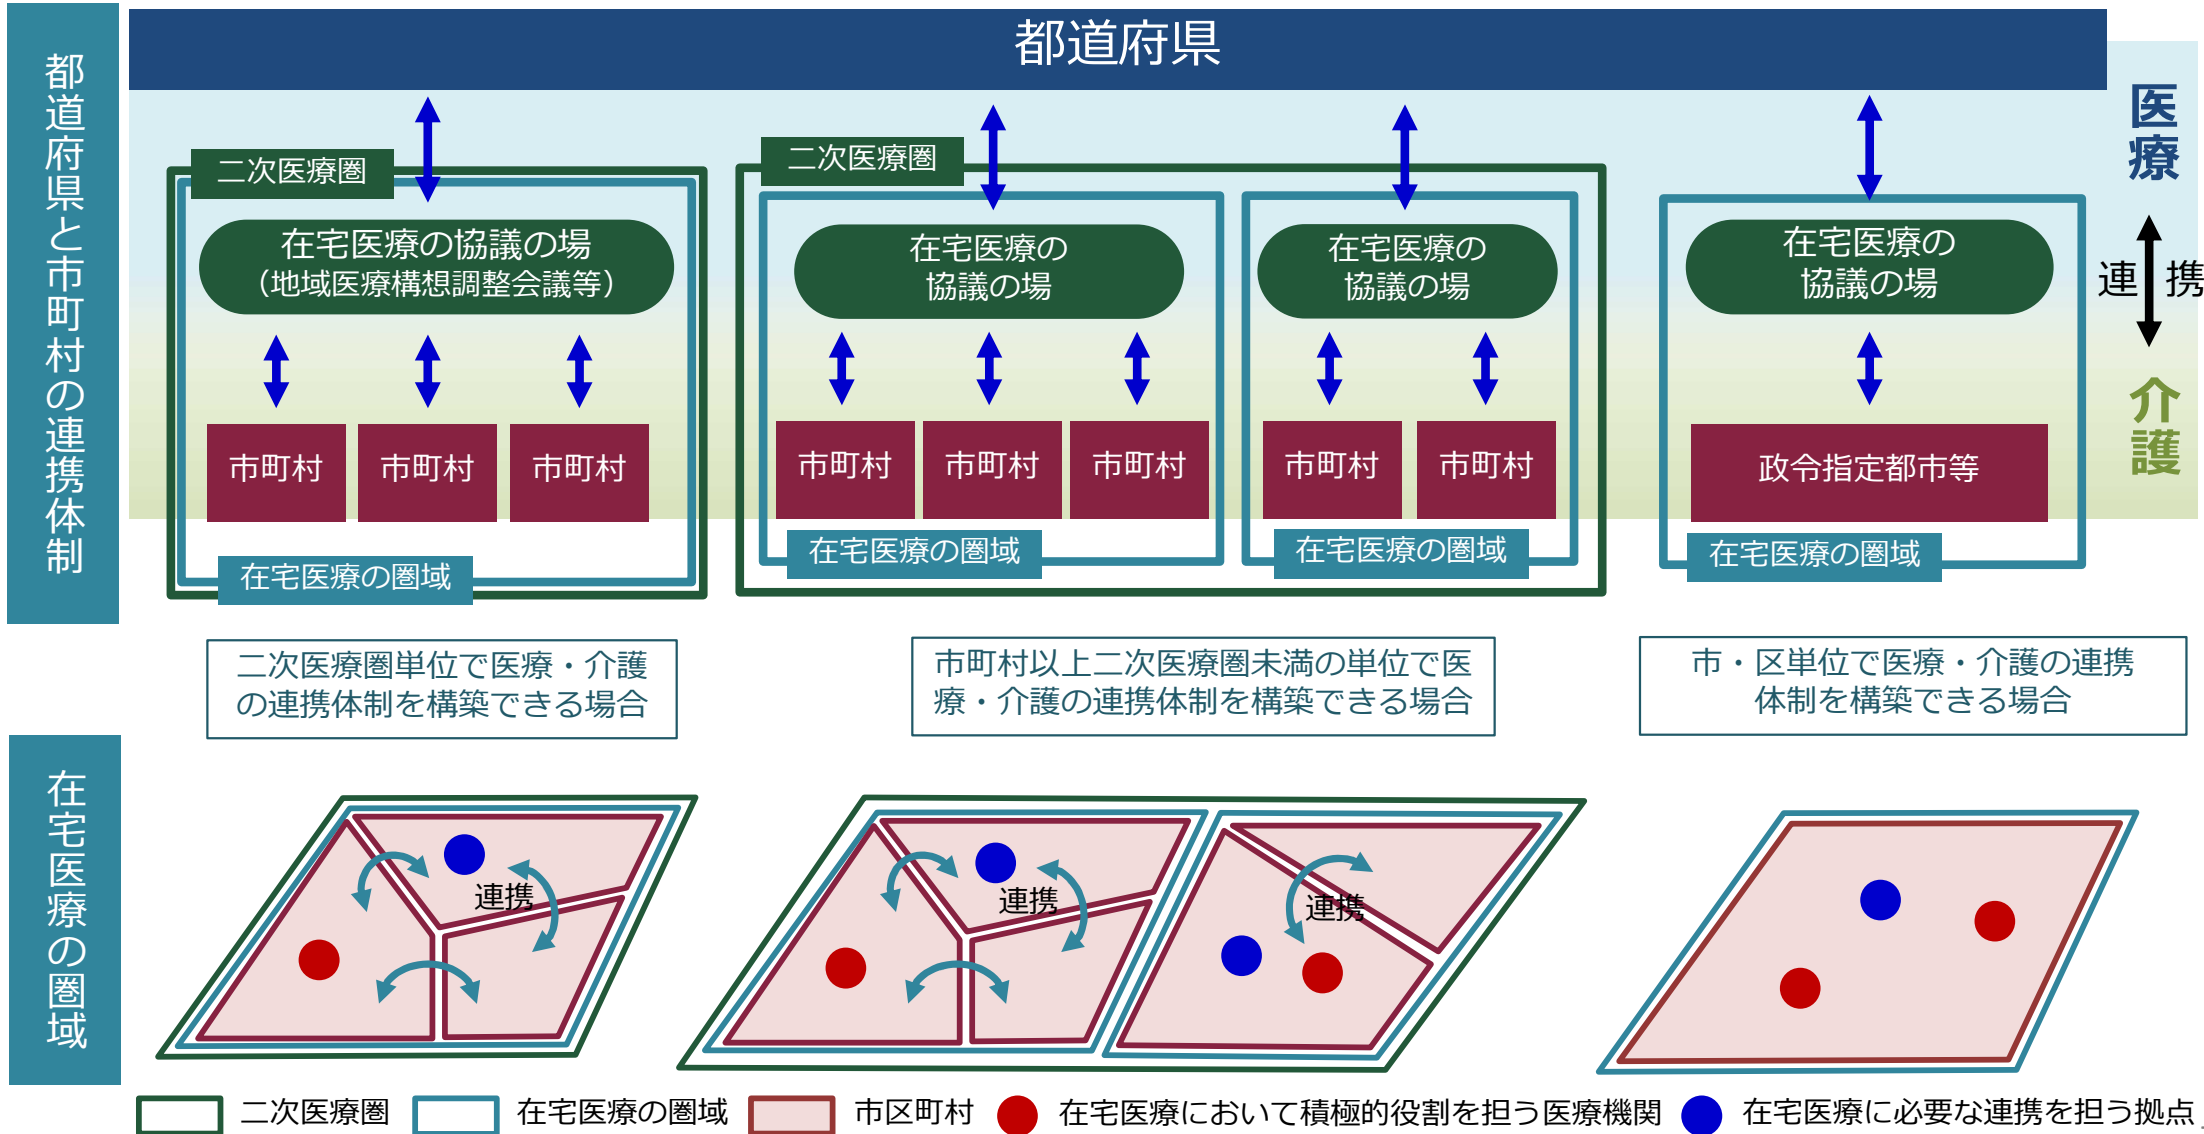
都道府県と市町村の連携体制

都道府県

医療

連携

介護

二次医療圏

在宅医療の協議の場
(地域医療構想調整会議等)

市町村 市町村 市町村

在宅医療の圏域

二次医療圏

在宅医療の協議の場

市町村 市町村 市町村

在宅医療の圏域

在宅医療の協議の場

市町村 市町村

在宅医療の圏域

在宅医療の協議の場

政令指定都市等

在宅医療の圏域

二次医療圏単位で医療・介護の連携体制を構築できる場合

市町村以上二次医療圏未満の単位で医療・介護の連携体制を構築できる場合

市・区単位で医療・介護の連携体制を構築できる場合

在宅医療の圏域

連携

連携

連携

二次医療圏 在宅医療の圏域 市区町村 在宅医療において積極的役割を担う医療機関 在宅医療に必要な連携を担う拠点